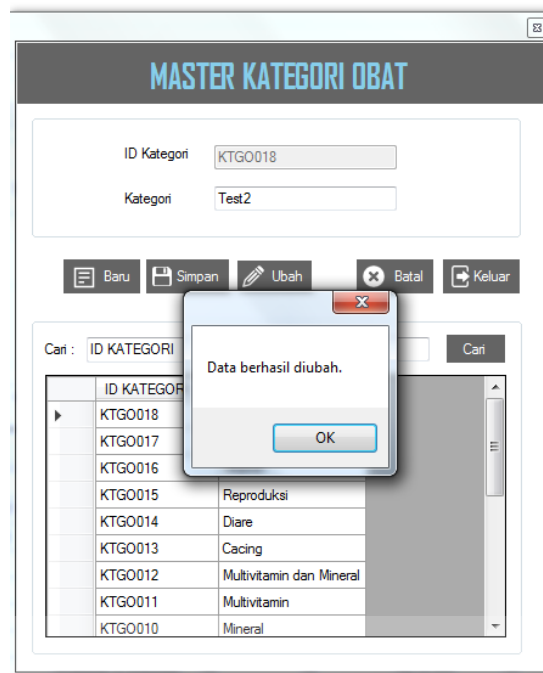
MASTER KATEGORI OBAT

ID Kategori KTGO018

Kategori Test2

Baru Simpan Ubah Batal Keluar

Cari : ID KATEGORI Cari

| | ID KATEGOR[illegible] | |
|---|---|---|
| ▸ | KTGO018 | |
| | KTGO017 | |
| | KTGO016 | |
| | KTGO015 | Reproduksi |
| | KTGO014 | Diare |
| | KTGO013 | Cacing |
| | KTGO012 | Multivitamin dan Mineral |
| | KTGO011 | Multivitamin |
| | KTGO010 | Mineral |

Data berhasil diubah.

OK